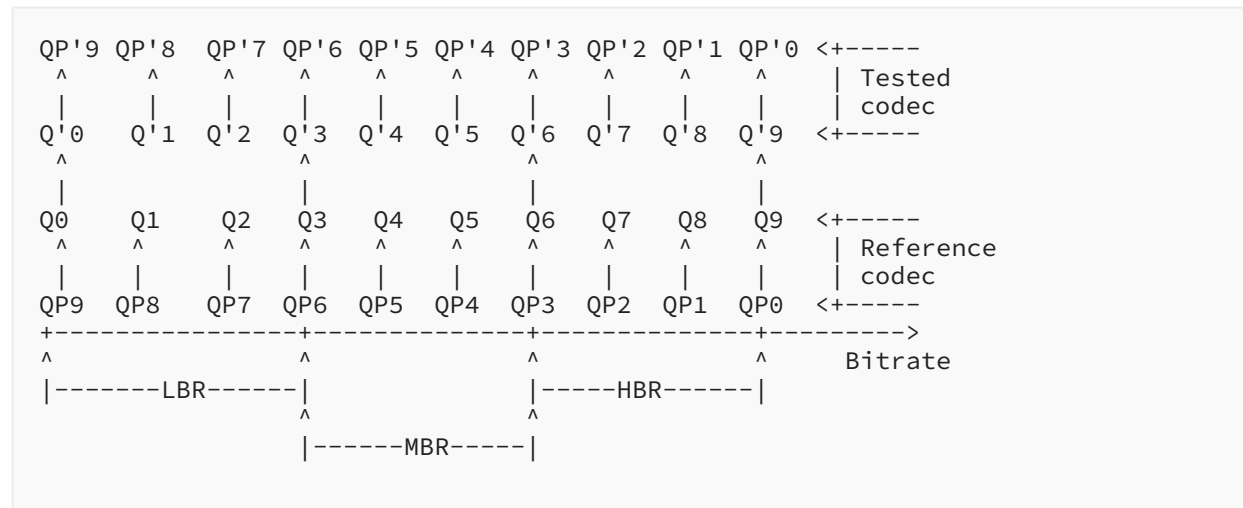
QP'9 QP'8  QP'7 QP'6 QP'5 QP'4 QP'3 QP'2 QP'1 QP'0 <+-----
 ^     ^    ^    ^    ^    ^    ^    ^    ^    ^    | Tested
 |     |    |    |    |    |    |    |    |    |    | codec
Q'0   Q'1  Q'2  Q'3  Q'4  Q'5  Q'6  Q'7  Q'8  Q'9  <+-----
 ^               ^              ^              ^
 |               |              |              |
Q0    Q1    Q2   Q3   Q4   Q5   Q6   Q7   Q8   Q9  <+-----
 ^     ^    ^    ^    ^    ^    ^    ^    ^    ^    | Reference
 |     |    |    |    |    |    |    |    |    |    | codec
QP9  QP8   QP7  QP6  QP5  QP4  QP3  QP2  QP1  QP0  <+-----
+---------------+--------------+--------------+--------->
^               ^              ^              ^    Bitrate
|-------LBR------|              |-----HBR------|
                ^              ^
                |------MBR-----|